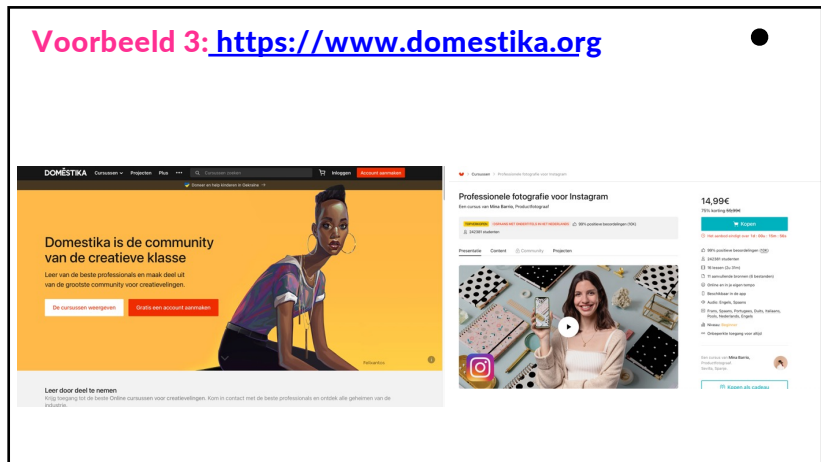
Voorbeeld 3: https://www.domestika.org

DOMESTIKA Cursussen Projecten Plus ••• Cursussen zoeken Inloggen Account aanmaken

Doneer en help kinderen in Oekraïne

Domestika is de community van de creatieve klasse

Leer van de beste professionals en maak deel uit van de grootste community voor creatievelingen.

De cursussen weergeven Gratis een account aanmaken

Leer door deel te nemen

Krijg toegang tot de beste Online cursussen voor creatievelingen. Kom in contact met de beste professionals en ontdek alle geheimen van de industrie.

Cursussen > Professionele fotografie voor Instagram

Professionele fotografie voor Instagram

Een cursus van Mina Barrio, Productfotograaf

TOPVERKOPER 99% positieve beoordelingen (12K) 242381 studenten

Presentatie Content Community Projecten

14,99€

75% korting 59,99€

Kopen

99% positieve beoordelingen

242381 studenten

18 lessen (3u 31m)

Online en in je eigen tempo

Beschikbaar in de app

Audio: Engels, Spaans

Frans, Spaans, Portugees, Duits, Italiaans, Pools, Nederlands, Engels

Niveau: Beginner

Onbeperkte toegang voor altijd

Een cursus van Mina Barrio, Productfotograaf

Kopen als cadeau